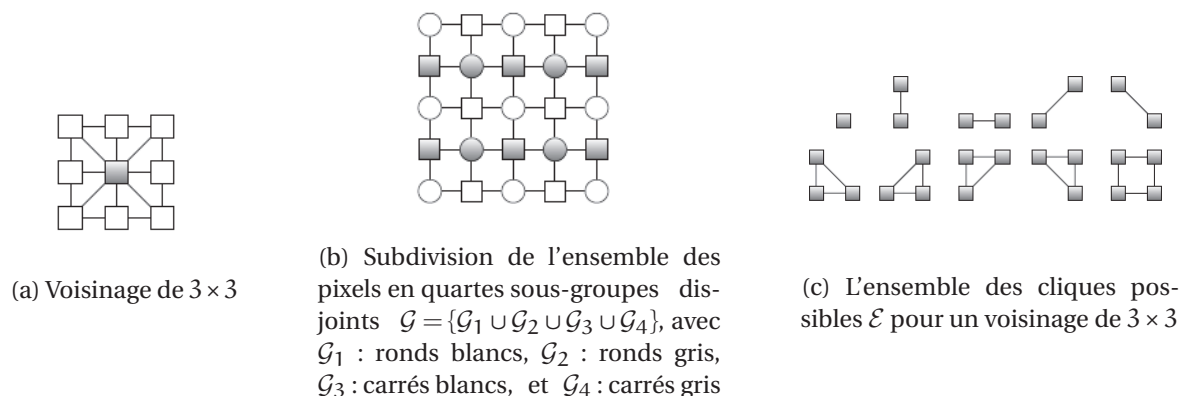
(a) Voisinage de $3 \times 3$

(b) Subdivision de l'ensemble des pixels en quartes sous-groupes disjoints $\mathcal{G} = \{\mathcal{G}_1 \cup \mathcal{G}_2 \cup \mathcal{G}_3 \cup \mathcal{G}_4\}$, avec $\mathcal{G}_1$ : ronds blancs, $\mathcal{G}_2$ : ronds gris, $\mathcal{G}_3$ : carrés blancs, et $\mathcal{G}_4$ : carrés gris

(c) L'ensemble des cliques possibles $\mathcal{E}$ pour un voisinage de $3 \times 3$